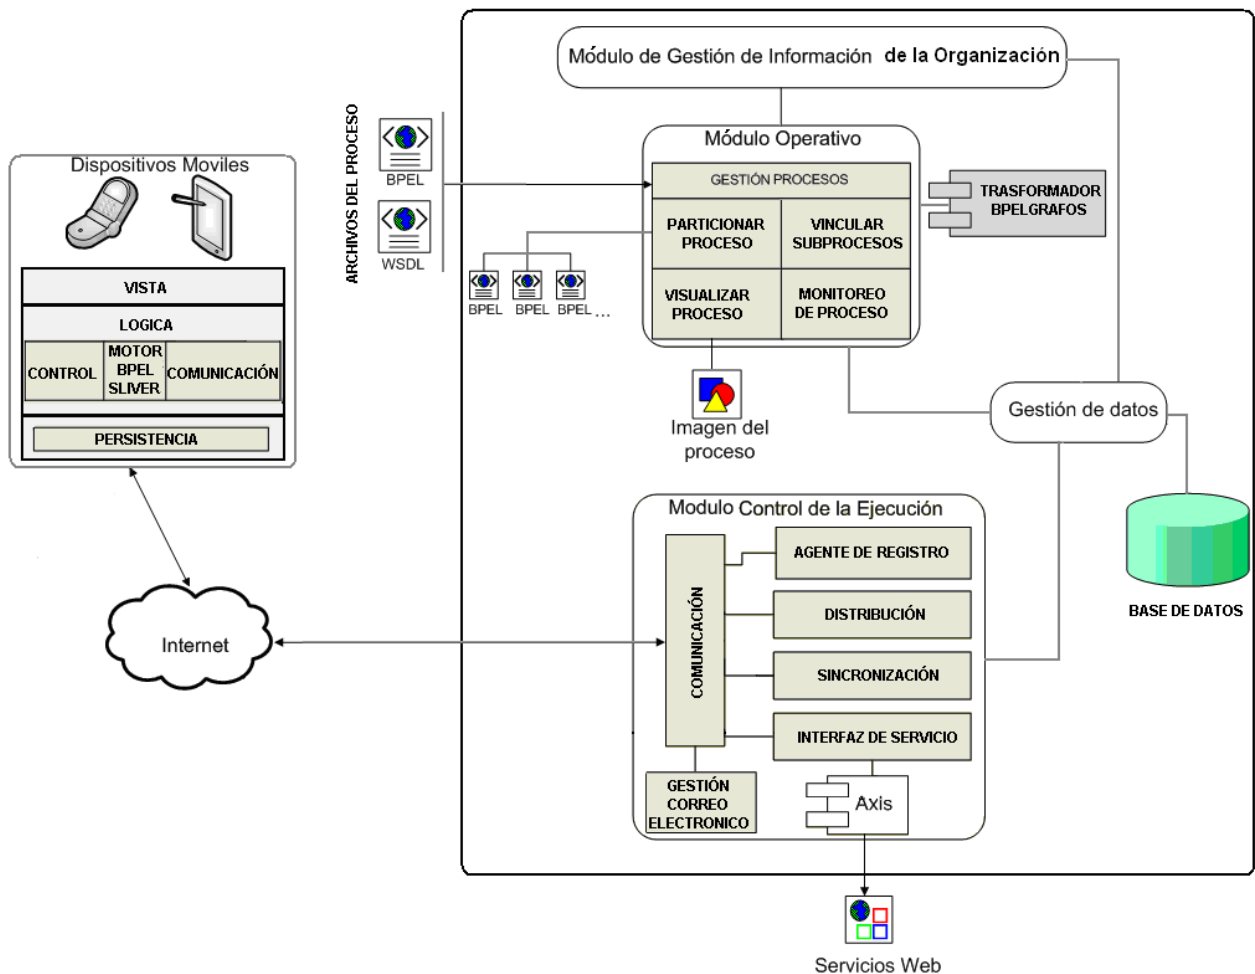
Dispositivos Moviles

VISTA

LOGICA

CONTROL

MOTOR BPEL SLIVER

COMUNICACIÓN

PERSISTENCIA

Internet

ARCHIVOS DEL PROCESO

BPEL

WSDL

BPEL BPEL BPEL ...

Módulo de Gestión de Información de la Organización

Módulo Operativo

GESTIÓN PROCESOS

PARTICIONAR PROCESO

VINCULAR SUBPROCESOS

VISUALIZAR PROCESO

MONITOREO DE PROCESO

TRASFORMADOR BPELGRAFOS

Imagen del proceso

Gestión de datos

BASE DE DATOS

Modulo Control de la Ejecución

COMUNICACIÓN

AGENTE DE REGISTRO

DISTRIBUCIÓN

SINCRONIZACIÓN

INTERFAZ DE SERVICIO

GESTIÓN CORREO ELECTRONICO

Axis

Servicios Web